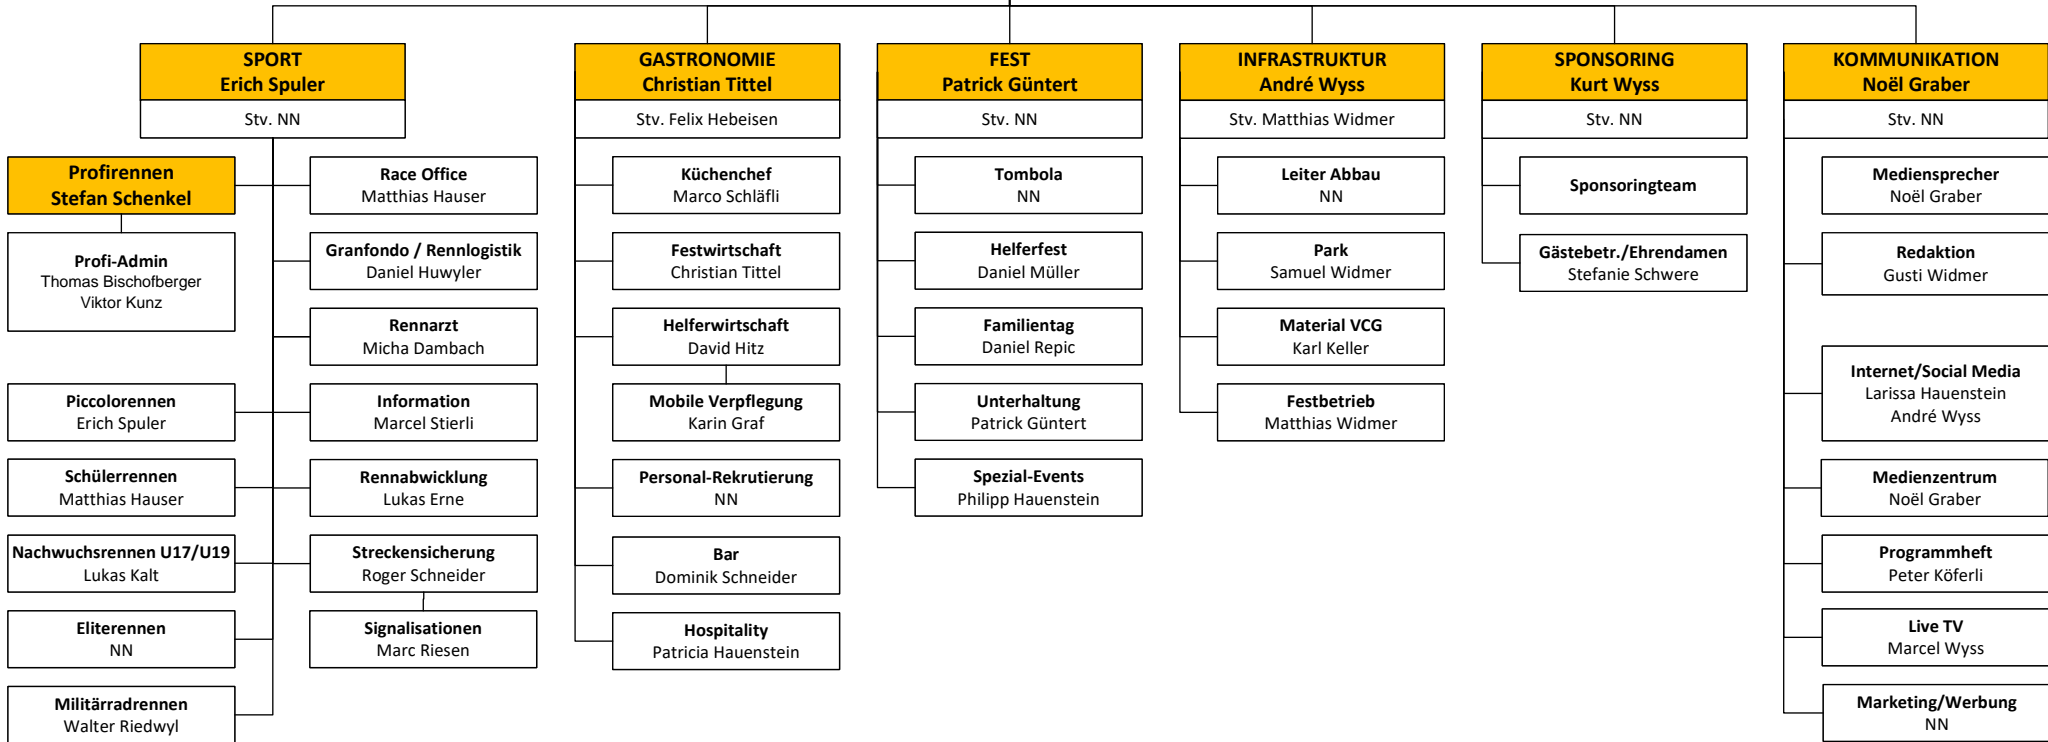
SPORT
Erich Spuler
Stv. NN

Profirennen
Stefan Schenkel

Profi-Admin
Thomas Bischofberger
Viktor Kunz

Race Office
Matthias Hauser

Granfondo / Rennlogistik
Daniel Huwyler

Rennarzt
Micha Dambach

Piccolorennen
Erich Spuler

Information
Marcel Stierli

Schülerrennen
Matthias Hauser

Rennabwicklung
Lukas Erne

Nachwuchsrennen U17/U19
Lukas Kalt

Streckensicherung
Roger Schneider

Eliterennen
NN

Signalisationen
Marc Riesen

Militärradrennen
Walter Riedwyl

GASTRONOMIE
Christian Tittel
Stv. Felix Hebeisen

Küchenchef
Marco Schläfli

Festwirtschaft
Christian Tittel

Helferwirtschaft
David Hitz

Mobile Verpflegung
Karin Graf

Personal-Rekrutierung
NN

Bar
Dominik Schneider

Hospitality
Patricia Hauenstein

FEST
Patrick Güntert
Stv. NN

Tombola
NN

Helferfest
Daniel Müller

Familientag
Daniel Repic

Unterhaltung
Patrick Güntert

Spezial-Events
Philipp Hauenstein

INFRASTRUKTUR
André Wyss
Stv. Matthias Widmer

Leiter Abbau
NN

Park
Samuel Widmer

Material VCG
Karl Keller

Festbetrieb
Matthias Widmer

SPONSORING
Kurt Wyss
Stv. NN

Sponsoringteam

Gästebetr./Ehrendamen
Stefanie Schwere

KOMMUNIKATION
Noël Graber
Stv. NN

Mediensprecher
Noël Graber

Redaktion
Gusti Widmer

Internet/Social Media
Larissa Hauenstein
André Wyss

Medienzentrum
Noël Graber

Programmheft
Peter Köferli

Live TV
Marcel Wyss

Marketing/Werbung
NN